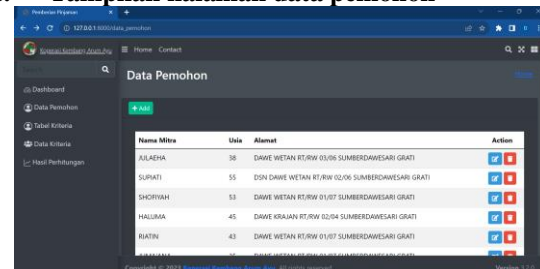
Tampilan halaman data pemohon

Pemberian Pinjaman

127.0.0.1:8000/data_pemohon

Koperasi Kembang Arum Ayu

Home Contact

Dashboard

Data Pemohon

Tabel Kriteria

Data Kriteria

Hasil Perhitungan

Data Pemohon

Home

+ Add

| Nama Mitra | Usia | Alamat | Action |
|---|---|---|---|
| JULAEHA | 38 | DAWE WETAN RT/RW 03/06 SUMBERDAWESARI GRATI | |
| SUPIATI | 55 | DSN DAWE WETAN RT/RW 02/06 SUMBERDAWESARI GRATI | |
| SHOFIYAH | 53 | DAWE WETAN RT/RW 01/07 SUMBERDAWESARI GRATI | |
| HALIMA | 45 | DAWE KRAJAN RT/RW 02/04 SUMBERDAWESARI GRATI | |
| RIATIN | 43 | DAWE WETAN RT/RW 01/07 SUMBERDAWESARI GRATI | |
| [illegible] | | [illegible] | |

Copyright © 2023 Koperasi Kembang Arum Ayu. All rights reserved.

Version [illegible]